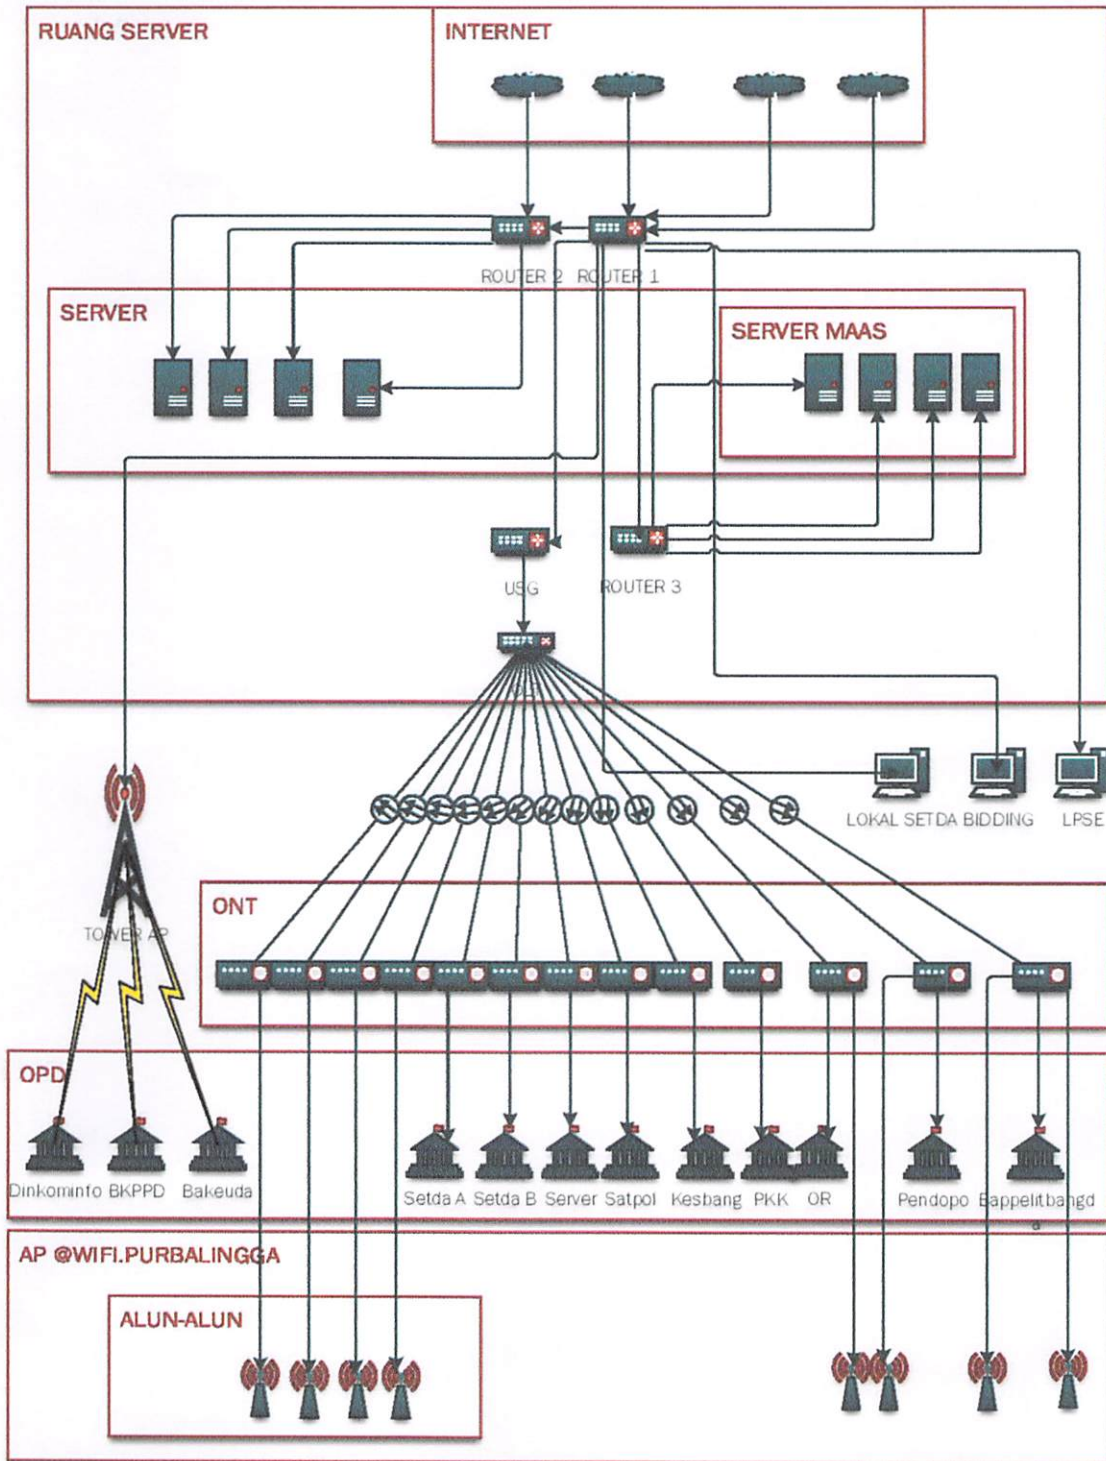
RUANG SERVER

INTERNET

ROUTER 2 ROUTER 1

SERVER

SERVER MAAS

USG

ROUTER 3

LOKAL SETDA BIDDING LPSE

TOWER AP

ONT

OPD

Dinkominfo BKPPD Bakeuda

Setda A Setda B Server Satpol Kesbang PKK OR Pendopo Bappelitbangd a

AP @WIFI.PURBALINGGA

ALUN-ALUN